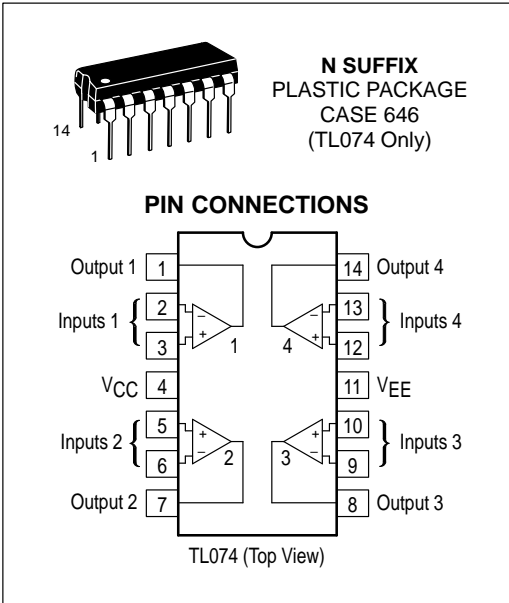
14
1

N SUFFIX
PLASTIC PACKAGE
CASE 646
(TL074 Only)

PIN CONNECTIONS

Output 1 1
Inputs 1 2 3
$V_{CC}$ 4
Inputs 2 5 6
Output 2 7

14 Output 4
13 12 Inputs 4
11 $V_{EE}$
10 9 Inputs 3
8 Output 3

−
+
1

−
+
4

+
−
2

+
−
3

TL074 (Top View)